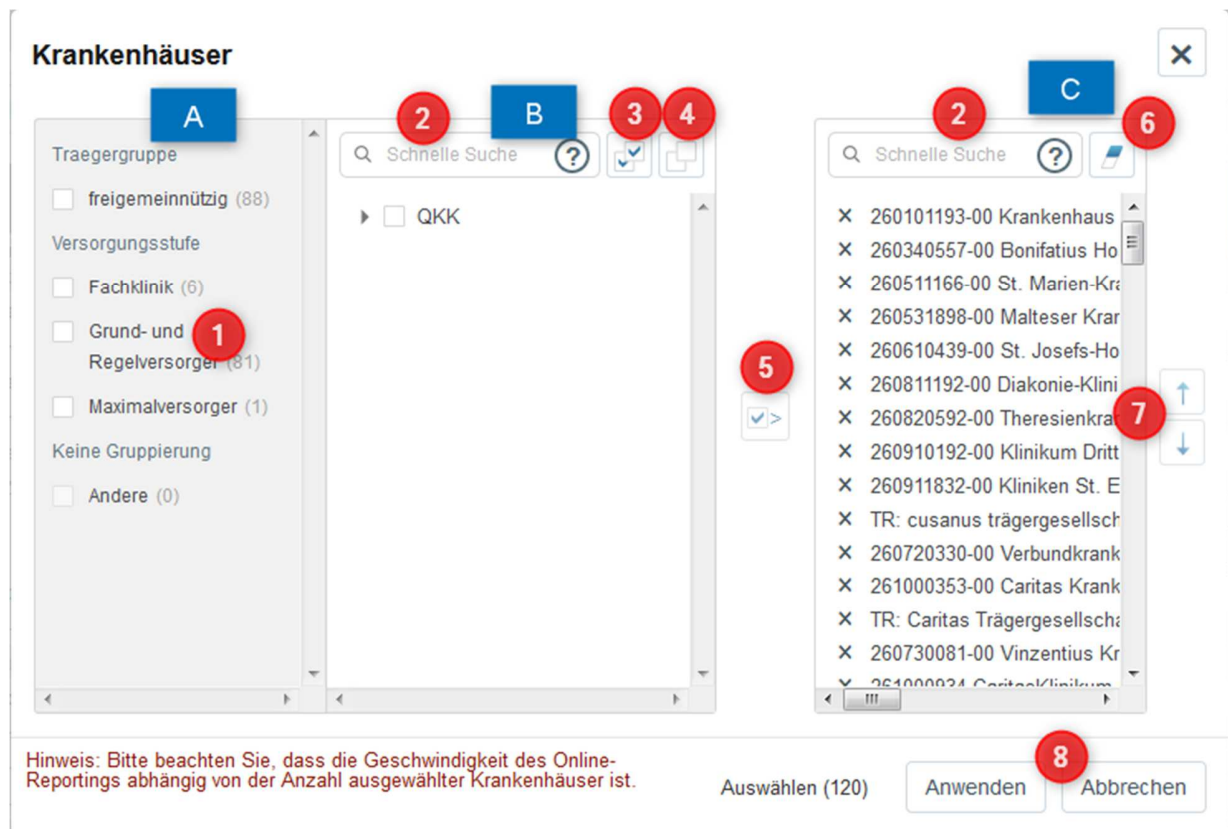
Krankenhäuser

×

A

Traegergruppe

freigemeinnützig (88)

Versorgungsstufe

Fachklinik (6)

Grund- und Regelversorger (81)

1

Maximalversorger (1)

Keine Gruppierung

Andere (0)

2

B

Schnelle Suche

?

3

4

QKK

5

2

C

Schnelle Suche

?

6

× 260101193-00 Krankenhaus

× 260340557-00 Bonifatius Ho

× 260511166-00 St. Marien-Kr

× 260531898-00 Malteser Krar

× 260610439-00 St. Josefs-Ho

× 260811192-00 Diakonie-Klini

× 260820592-00 Theresienkra

× 260910192-00 Klinikum Dritt

× 260911832-00 Kliniken St. E

× TR: cusanus trägergesellsch

× 260720330-00 Verbundkrank

× 261000353-00 Caritas Krank

× TR: Caritas Trägergesellscha

× 260730081-00 Vinzentius Kr

× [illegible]

7

↑

↓

Hinweis: Bitte beachten Sie, dass die Geschwindigkeit des Online-Reportings abhängig von der Anzahl ausgewählter Krankenhäuser ist.

Auswählen (120)

8

Anwenden

Abbrechen